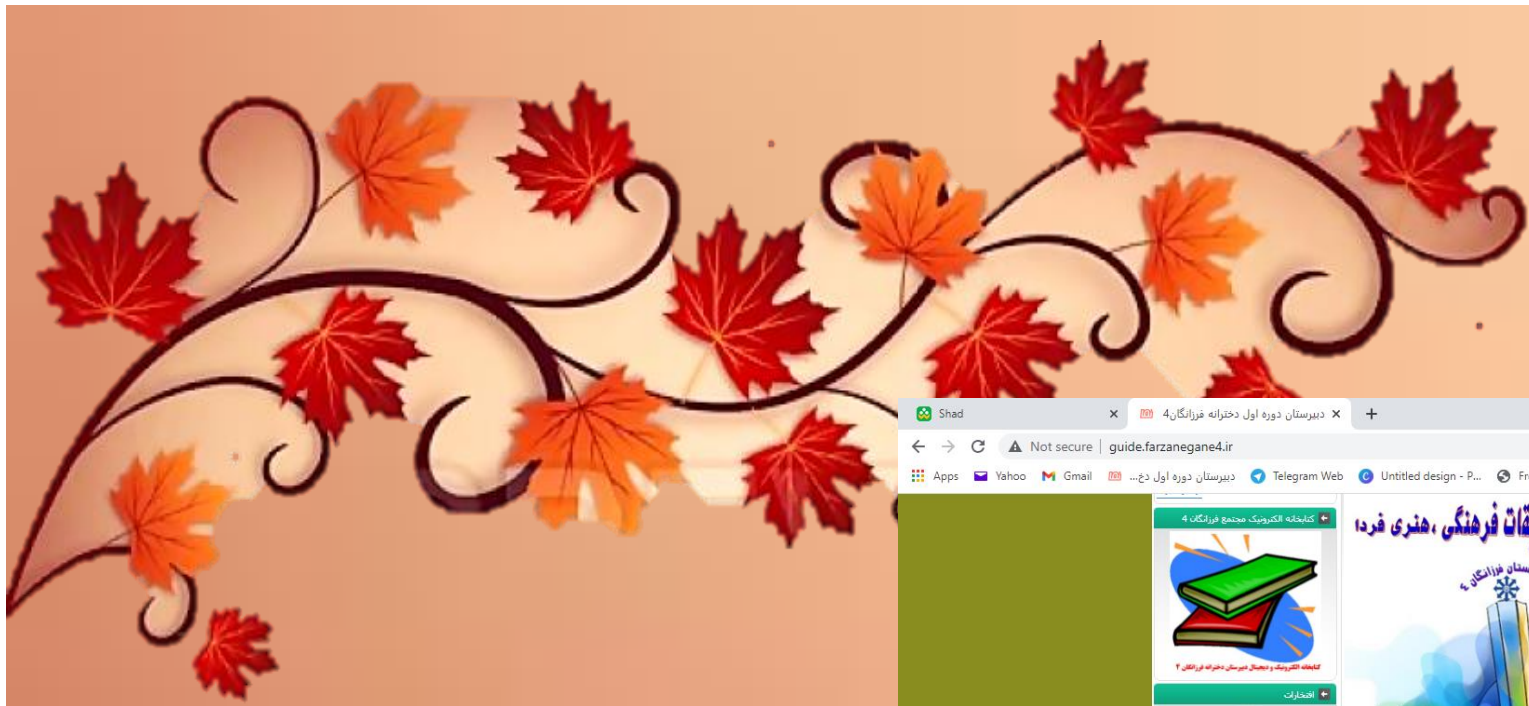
Shad
دبیرستان دوره اول دخترانه فرزانگان4
+
Not secure | guide.farzanegane4.ir
Apps Yahoo Gmail دبیرستان دوره اول دخ... Telegram Web Untitled design - P... Fr
کتابخانه الکترونیک مجتمع فرزانگان 4
کتابخانه الکترونیک و دیجیتال دبیرستان دخترانه فرزانگان ۴
افتخارات
قات فرهنگی ،هنری فردا
ستان فرزانگان ۴